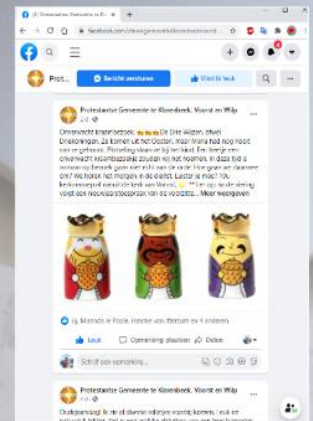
(4) Protestantse Gemeente te R...
facebook.com/...

Prot...
Bericht versturen
Vind ik leuk

Protestantse Gemeente te Kloosbeek, Voorst en Wilp
2 d

Onverwacht kraambezoek. De Drie Wijzen, ofwel Driekoningen. Ze komen uit het Oosten, maar Maria had nog nooit van ze gehoord. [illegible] Hoe gaan we daarmee om? We horen het morgen in de dienst. Luister je mee? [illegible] ... Meer weergeven

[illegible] en 4 anderen

Leuk
Opmerking plaatsen
Delen

Schrijf een opmerking...

Protestantse Gemeente te Kloosbeek, Voorst en Wilp

Oudejaarsdag! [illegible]